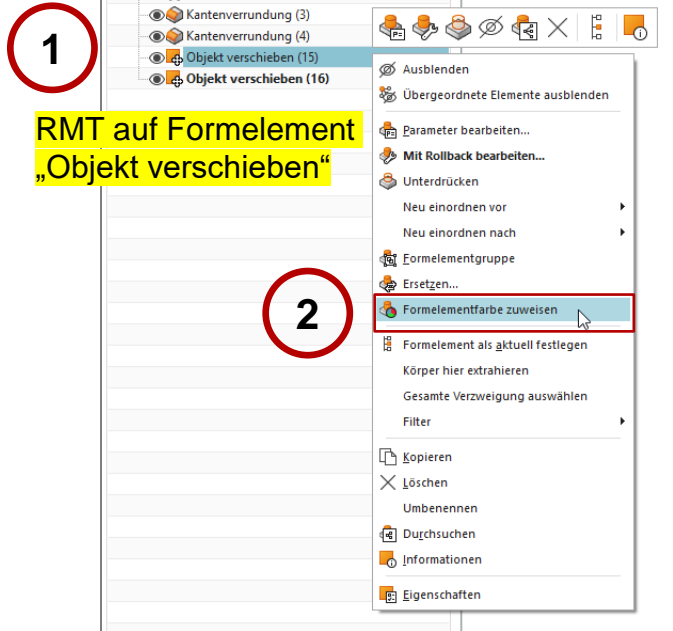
1

Kantenverrundung (3)
Kantenverrundung (4)
Objekt verschieben (15)
Objekt verschieben (16)

RMT auf Formelement „Objekt verschieben“

2

Ausblenden
Übergeordnete Elemente ausblenden
Parameter bearbeiten...
Mit Rollback bearbeiten...
Unterdrücken
Neu einordnen vor
Neu einordnen nach
Formelementgruppe
Ersetzen...
Formelementfarbe zuweisen
Formelement als aktuell festlegen
Körper hier extrahieren
Gesamte Verzweigung auswählen
Filter
Kopieren
Löschen
Umbenennen
Durchsuchen
Informationen
Eigenschaften